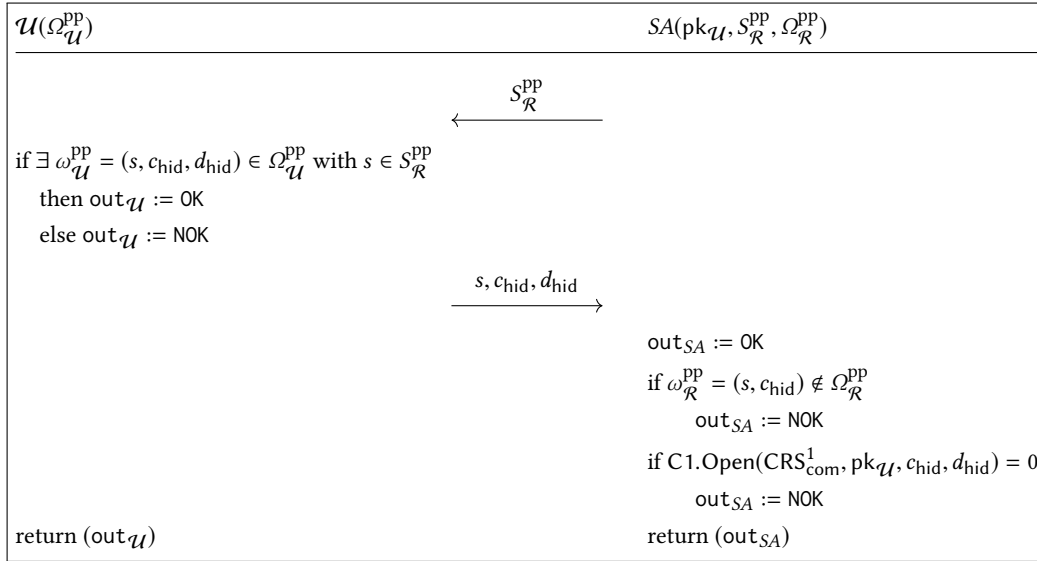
$\mathcal{U}(\Omega^{\mathsf{pp}}_{\mathcal{U}})$

$SA(\mathsf{pk}_{\mathcal{U}}, S^{\mathsf{pp}}_{\mathcal{R}}, \Omega^{\mathsf{pp}}_{\mathcal{R}})$

$\xleftarrow{S^{\mathsf{pp}}_{\mathcal{R}}}$

if $\exists\ \omega^{\mathsf{pp}}_{\mathcal{U}} = (s, c_{\mathsf{hid}}, d_{\mathsf{hid}}) \in \Omega^{\mathsf{pp}}_{\mathcal{U}}$ with $s \in S^{\mathsf{pp}}_{\mathcal{R}}$
then $\mathsf{out}_{\mathcal{U}} := \mathsf{OK}$
else $\mathsf{out}_{\mathcal{U}} := \mathsf{NOK}$

$\xrightarrow{s, c_{\mathsf{hid}}, d_{\mathsf{hid}}}$

$\mathsf{out}_{SA} := \mathsf{OK}$
if $\omega^{\mathsf{pp}}_{\mathcal{R}} = (s, c_{\mathsf{hid}}) \notin \Omega^{\mathsf{pp}}_{\mathcal{R}}$
$\mathsf{out}_{SA} := \mathsf{NOK}$
if $\mathsf{C1.Open}(\mathsf{CRS}^1_{\mathsf{com}}, \mathsf{pk}_{\mathcal{U}}, c_{\mathsf{hid}}, d_{\mathsf{hid}}) = 0$
$\mathsf{out}_{SA} := \mathsf{NOK}$

return $(\mathsf{out}_{\mathcal{U}})$

return $(\mathsf{out}_{SA})$